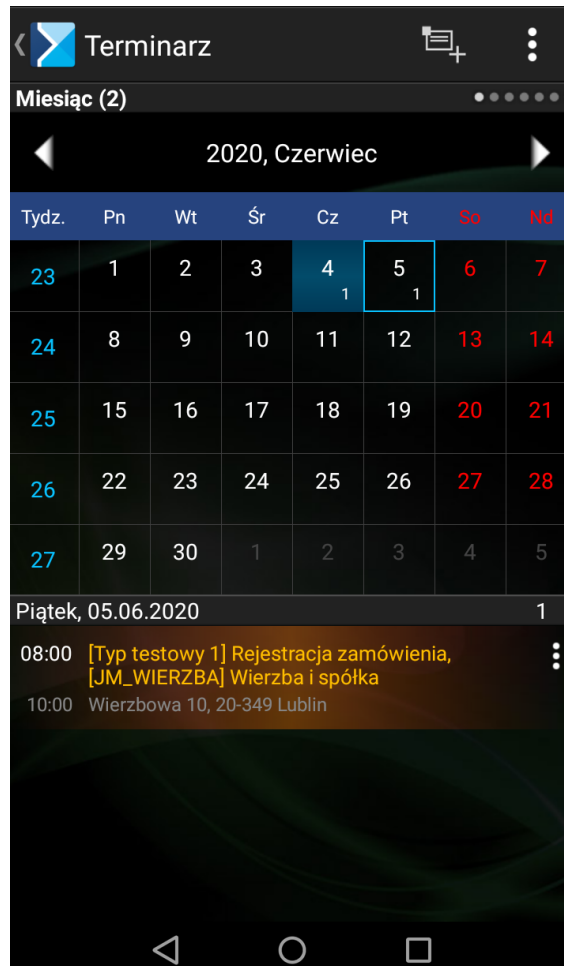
Terminarz

Miesiąc (2)

2020, Czerwiec

| Tydz. | Pn | Wt | Śr | Cz | Pt | So | Nd |
|---|---|---|---|---|---|---|---|
| 23 | 1 | 2 | 3 | 4 1 | 5 1 | 6 | 7 |
| 24 | 8 | 9 | 10 | 11 | 12 | 13 | 14 |
| 25 | 15 | 16 | 17 | 18 | 19 | 20 | 21 |
| 26 | 22 | 23 | 24 | 25 | 26 | 27 | 28 |
| 27 | 29 | 30 | 1 | 2 | 3 | 4 | 5 |

Piątek, 05.06.2020 1

08:00 [Typ testowy 1] Rejestracja zamówienia, [JM_WIERZBA] Wierzba i spółka
10:00 Wierzbowa 10, 20-349 Lublin